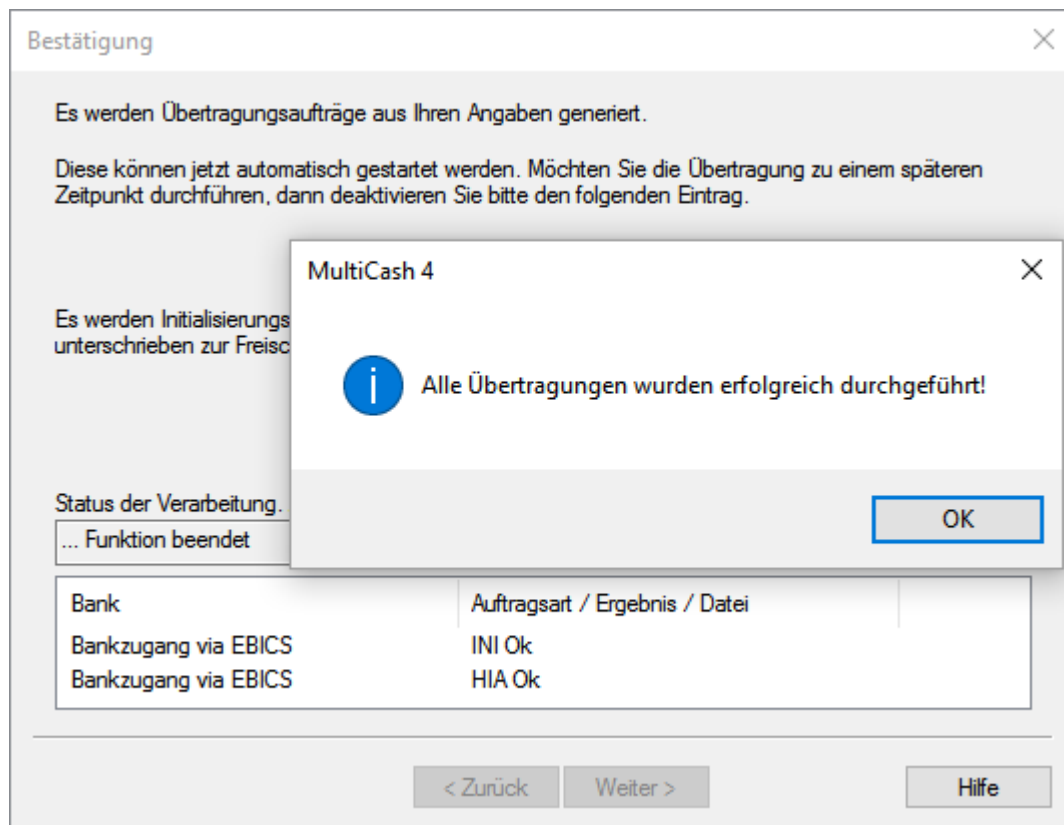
Bestätigung

Es werden Übertragungsaufträge aus Ihren Angaben generiert.

Diese können jetzt automatisch gestartet werden. Möchten Sie die Übertragung zu einem späteren Zeitpunkt durchführen, dann deaktivieren Sie bitte den folgenden Eintrag.

Es werden Initialisierungs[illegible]
unterschrieben zur Freisc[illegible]

MultiCash 4

Alle Übertragungen wurden erfolgreich durchgeführt!

OK

Status der Verarbeitung.

... Funktion beendet

| Bank | Auftragsart / Ergebnis / Datei |
|---|---|
| Bankzugang via EBICS | INI Ok |
| Bankzugang via EBICS | HIA Ok |

< Zurück
Weiter >
Hilfe